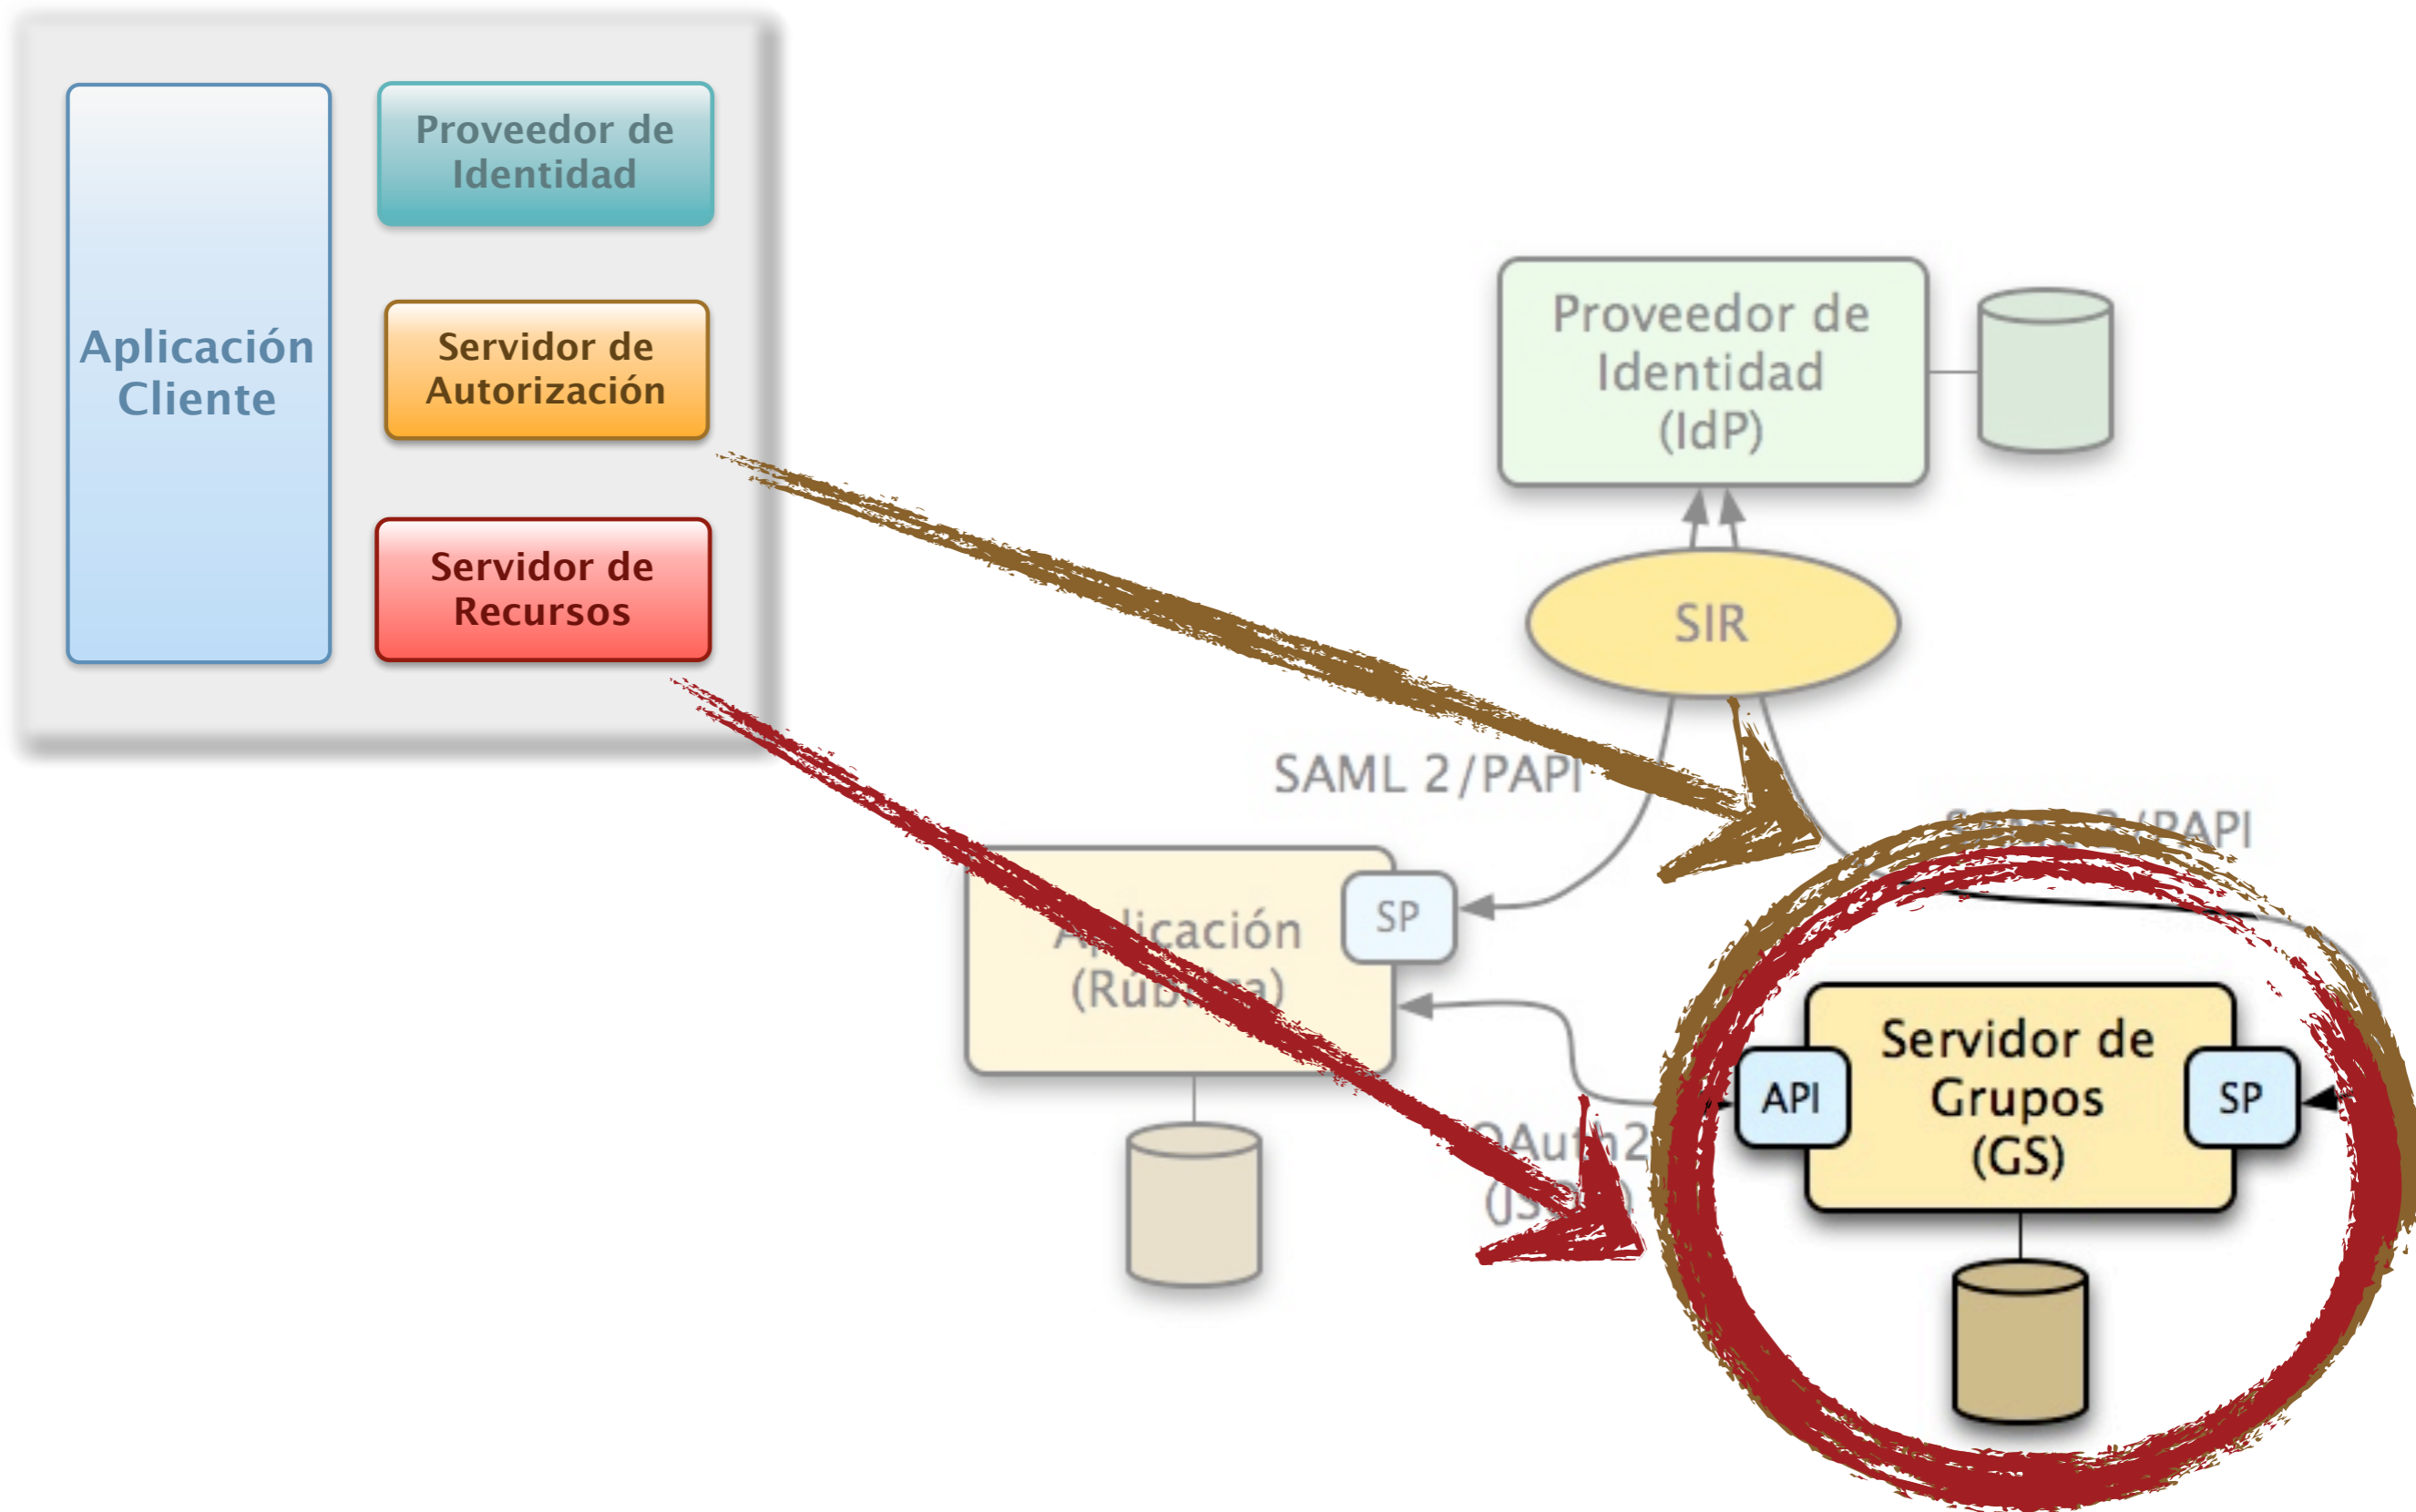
Aplicación Cliente

Proveedor de Identidad

Servidor de Autorización

Servidor de Recursos

Proveedor de Identidad (IdP)

SIR

SAML 2 / PAPI

SAML 2 / PAPI

Aplicación (Rúbrica)

SP

OAuth2 (JSON)

API

Servidor de Grupos (GS)

SP